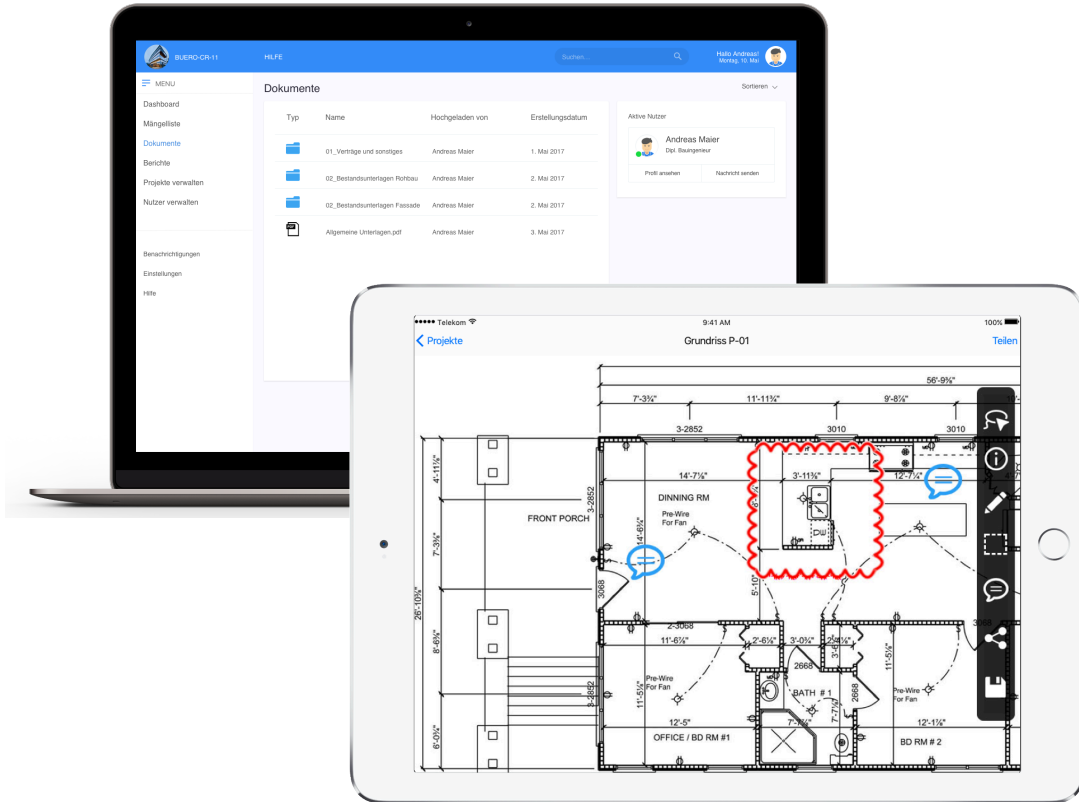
BUERO-CR-11 HILFE Suchen... Hallo Andreas! Montag, 10. Mai

MENU
Dashboard
Mängelliste
Dokumente
Berichte
Projekte verwalten
Nutzer verwalten

Benachrichtigungen
Einstellungen
Hilfe

Dokumente

Sortieren

| Typ | Name | Hochgeladen von | Erstellungsdatum |
|---|---|---|---|
| | 01_Verträge und sonstiges | Andreas Maier | 1. Mai 2017 |
| | 02_Bestandsunterlagen Rohbau | Andreas Maier | 2. Mai 2017 |
| | 02_Bestandsunterlagen Fassade | Andreas Maier | 2. Mai 2017 |
| | Allgemeine Unterlagen.pdf | Andreas Maier | 3. Mai 2017 |

Aktive Nutzer
Andreas Maier
Dipl. Bauingenieur
Profil ansehen
Nachricht senden

●●●●● Telekom 9:41 AM 100%
Projekte Grundriss P-01 Teilen

56'-9⅝"
7'-3¾" 11'-11⅜" 9'-8⅞"
3-2852 3010 3010
14'-7⅛" 3'-11⅜" 12'-7¼"
DINNING RM
FRONT PORCH
Pre-Wire For Fan
3-2852
14'-6½"
4'-11½"
7'-3½"
26'-10⅝"
3068
5'-10"
2-3068
11'-6¼" 2'-6¼" 3'-0⅜" 2'-4⅞"
2668
8'-6½"
11'-5½"
Pre-Wire For Fan
BATH # 1
Pre-Wire For Fan
11'-5½"
3-2682
7'-7¼"
2668
12'-5" 7'-1⅛" 12'-1⅛"
OFFICE / BD RM #1 BD RM # 2
6'-0½"